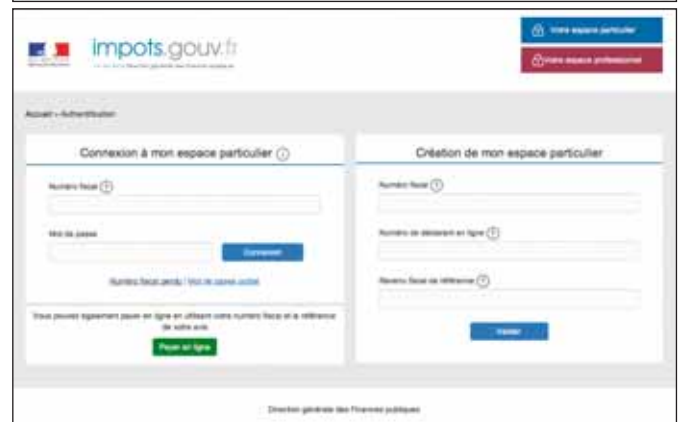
impots.gouv.fr

Votre espace particulier

Votre espace professionnel

Accueil > Authentification

Connexion à mon espace particulier

Numéro fiscal

Mot de passe

Connexion

Numéro fiscal perdu / Mot de passe oublié

Vous pouvez également payer en ligne en utilisant votre numéro fiscal et la référence de votre avis

Payer en ligne

Création de mon espace particulier

Numéro fiscal

Numéro de déclarant en ligne

Revenu fiscal de référence

Valider

Direction générale des Finances publiques